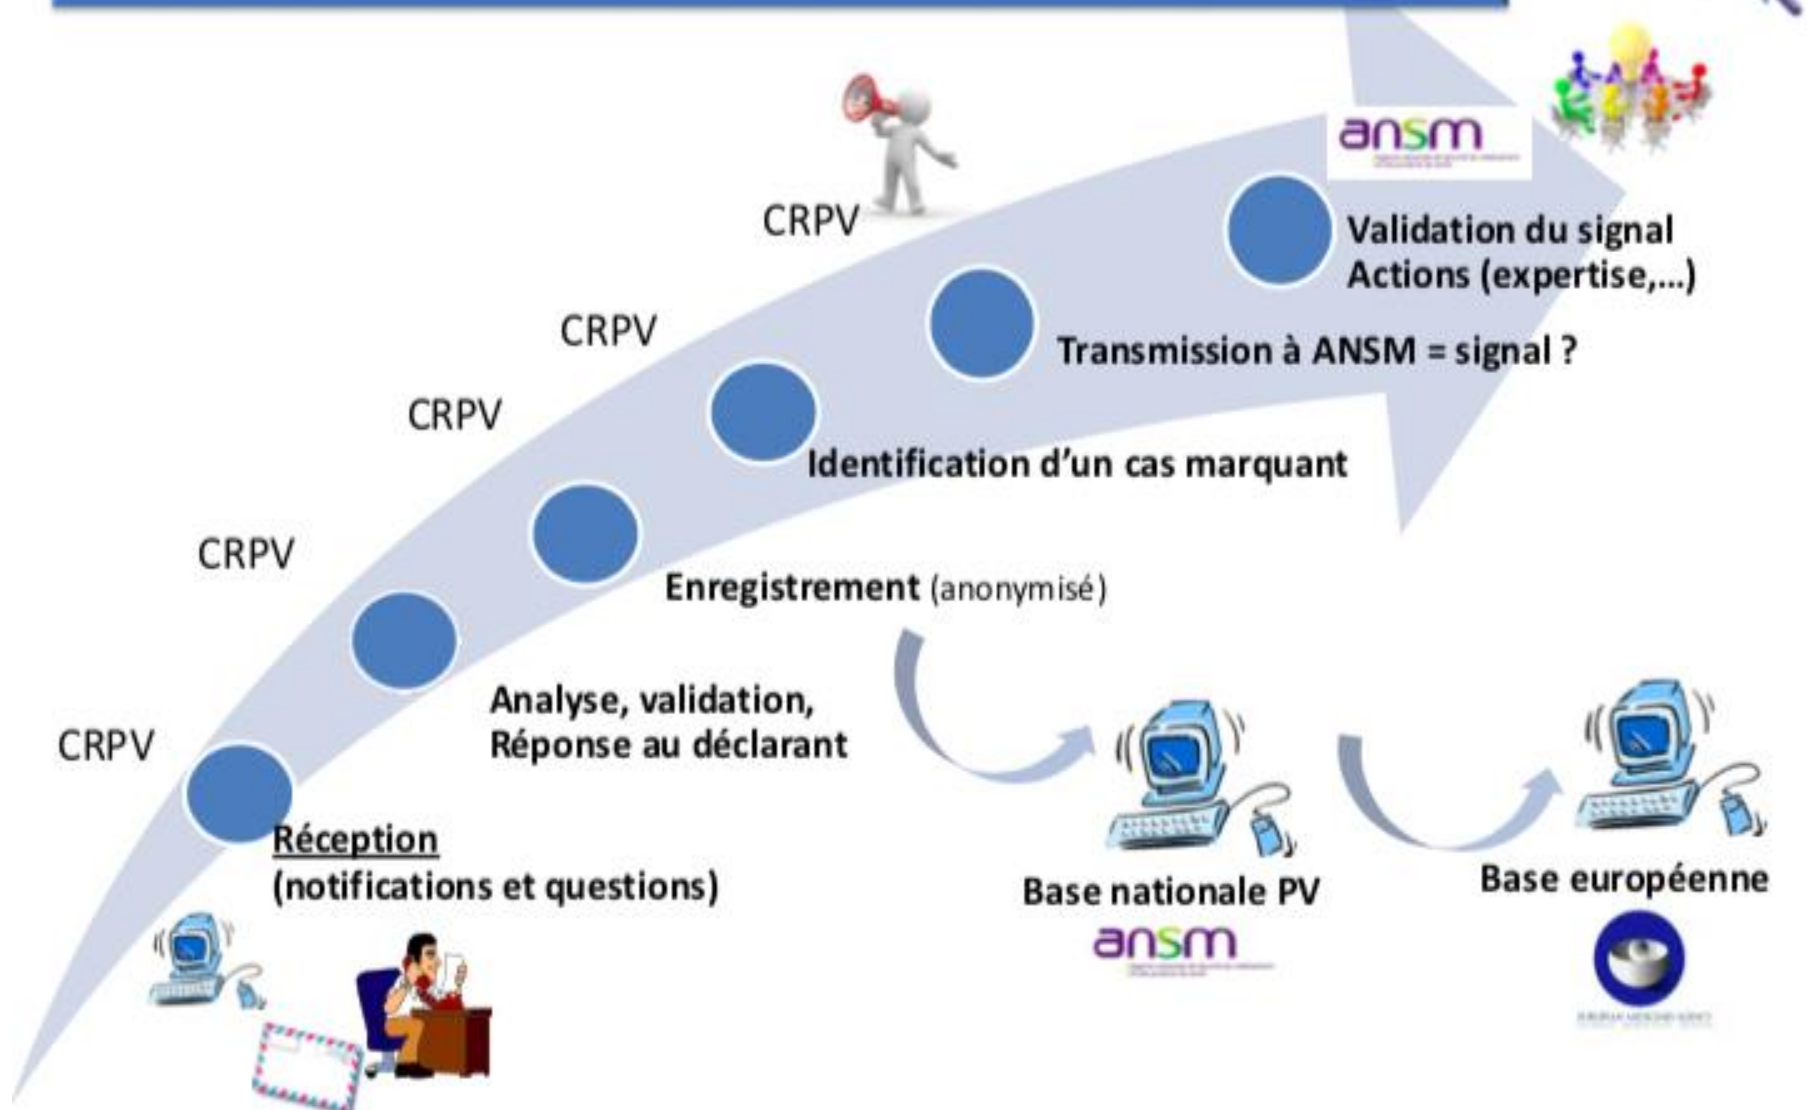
ansm

CRPV

Validation du signal
Actions (expertise,...)

CRPV

Transmission à ANSM = signal ?

CRPV

Identification d'un cas marquant

CRPV

Enregistrement (anonymisé)

CRPV

Analyse, validation,
Réponse au déclarant

Réception
(notifications et questions)

Base nationale PV

ansm

Base européenne

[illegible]